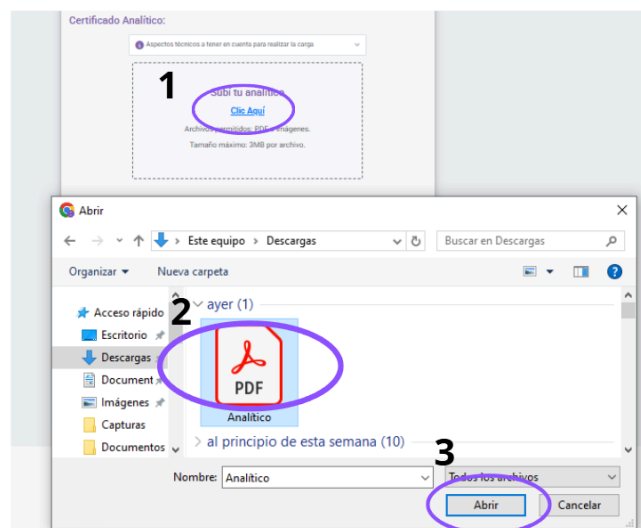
Certificado Analítico:

Aspectos técnicos a tener en cuenta para realizar la carga

1

Subí tu analítico

Clic Aquí

Archivos permitidos: PDF o imágenes.

Tamaño máximo: 3MB por archivo.

Abrir

Este equipo > Descargas

Buscar en Descargas

Organizar ▾ Nueva carpeta

2

Acceso rápido

Escritorio

Descargas

Document

Imágenes

Capturas

Documentos

ayer (1)

PDF

Analítico

al principio de esta semana (10)

3

Nombre: Analítico

Todos los archivos

Abrir

Cancelar